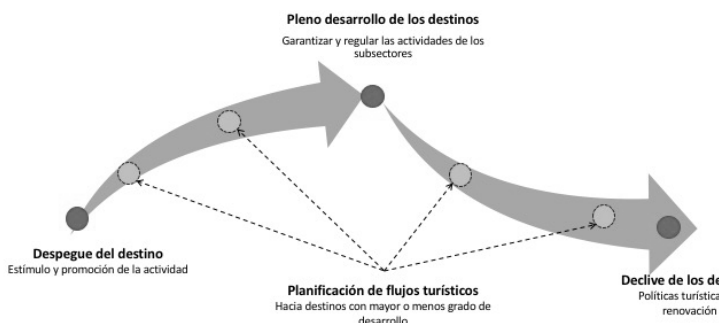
Pleno desarrollo de los destinos
Garantizar y regular las actividades de los subsectores

Despegue del destino
Estímulo y promoción de la actividad

Planificación de flujos turísticos
Hacia destinos con mayor o menos grado de desarrollo

Declive de los de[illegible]
Políticas turística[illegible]
renovación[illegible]